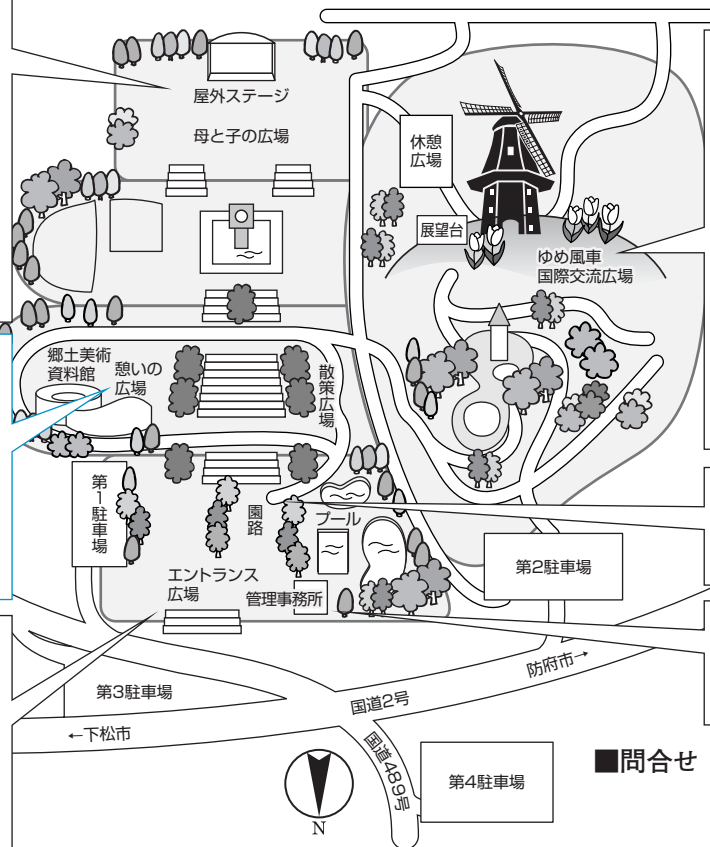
屋外ステージ

母と子の広場

休憩広場

展望台

ゆめ風車国際交流広場

郷土美術資料館

憩いの広場

散策広場

第1駐車場

園路

プール

エントランス広場

管理事務所

第2駐車場

防府市→

国道2号

第3駐車場

←下松市

国道489号

第4駐車場

■問合せ

N